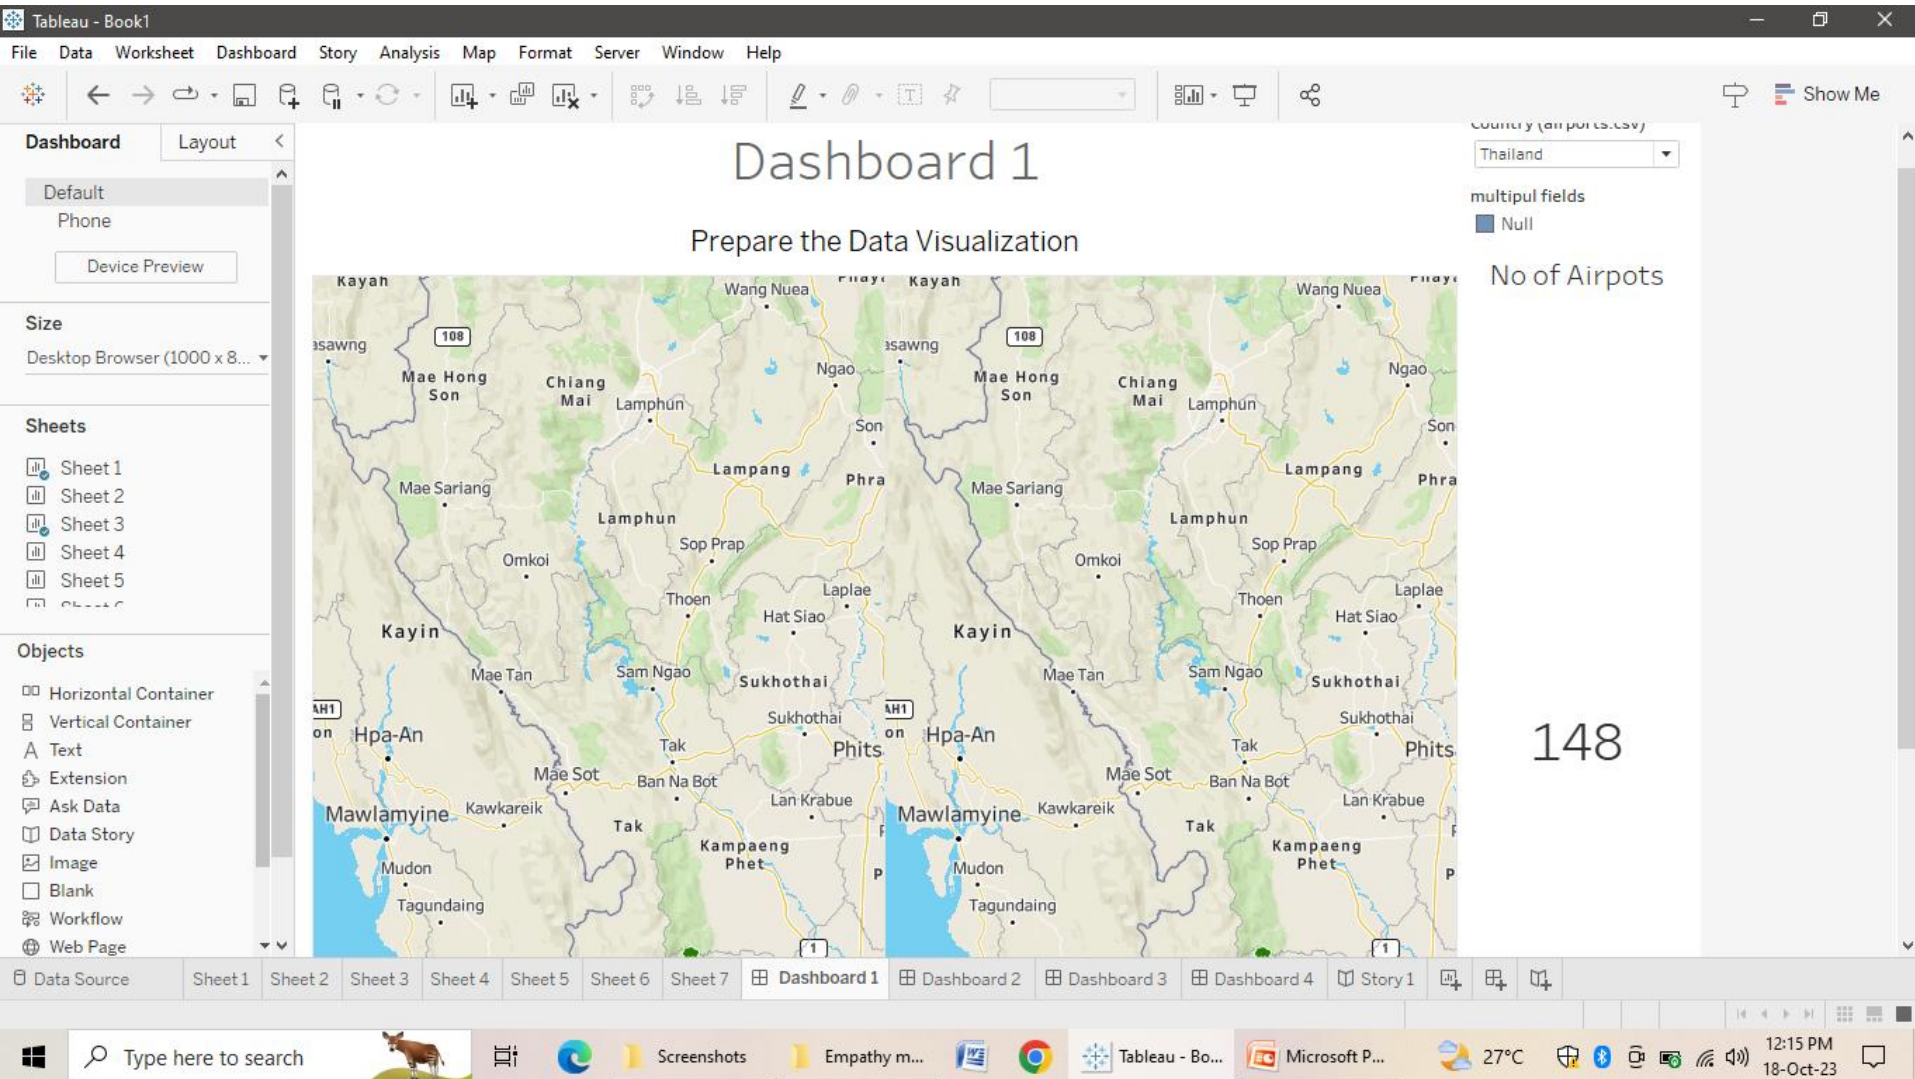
Tableau - Book1

File Data Worksheet Dashboard Story Analysis Map Format Server Window Help

Show Me

Dashboard Layout

Default
Phone
Device Preview

Size
Desktop Browser (1000 x 8...

Sheets
Sheet 1
Sheet 2
Sheet 3
Sheet 4
Sheet 5
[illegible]

Objects
Horizontal Container
Vertical Container
Text
Extension
Ask Data
Data Story
Image
Blank
Workflow
Web Page

Dashboard 1

Prepare the Data Visualization

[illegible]
Thailand

multipul fields
Null

No of Airpots

148

Kayah Wang Nuea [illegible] 108 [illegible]sawng Mae Hong Son Chiang Mai Lamphun Ngao Son Lampang Phra Mae Sariang Lamphun Sop Prap Omkoi Laplae Thoen Hat Siao Kayin Mae Tan Sam Ngao Sukhothai Sukhothai AH1 Hpa-An Tak Phits Mae Sot Ban Na Bot Lan Krabue Mawlamyine Kawkareik Tak Kampaeng Phet Mudon Tagundaing 1

Kayah Wang Nuea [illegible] 108 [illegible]sawng Mae Hong Son Chiang Mai Lamphun Ngao Son Lampang Phra Mae Sariang Lamphun Sop Prap Omkoi Laplae Thoen Hat Siao Kayin Mae Tan Sam Ngao Sukhothai Sukhothai AH1 Hpa-An Tak Phits Mae Sot Ban Na Bot Lan Krabue Mawlamyine Kawkareik Tak Kampaeng Phet Mudon Tagundaing 1

Data Source Sheet 1 Sheet 2 Sheet 3 Sheet 4 Sheet 5 Sheet 6 Sheet 7 Dashboard 1 Dashboard 2 Dashboard 3 Dashboard 4 Story 1

Type here to search Screenshots Empathy m... Tableau - Bo... Microsoft P... 27°C 12:15 PM 18-Oct-23